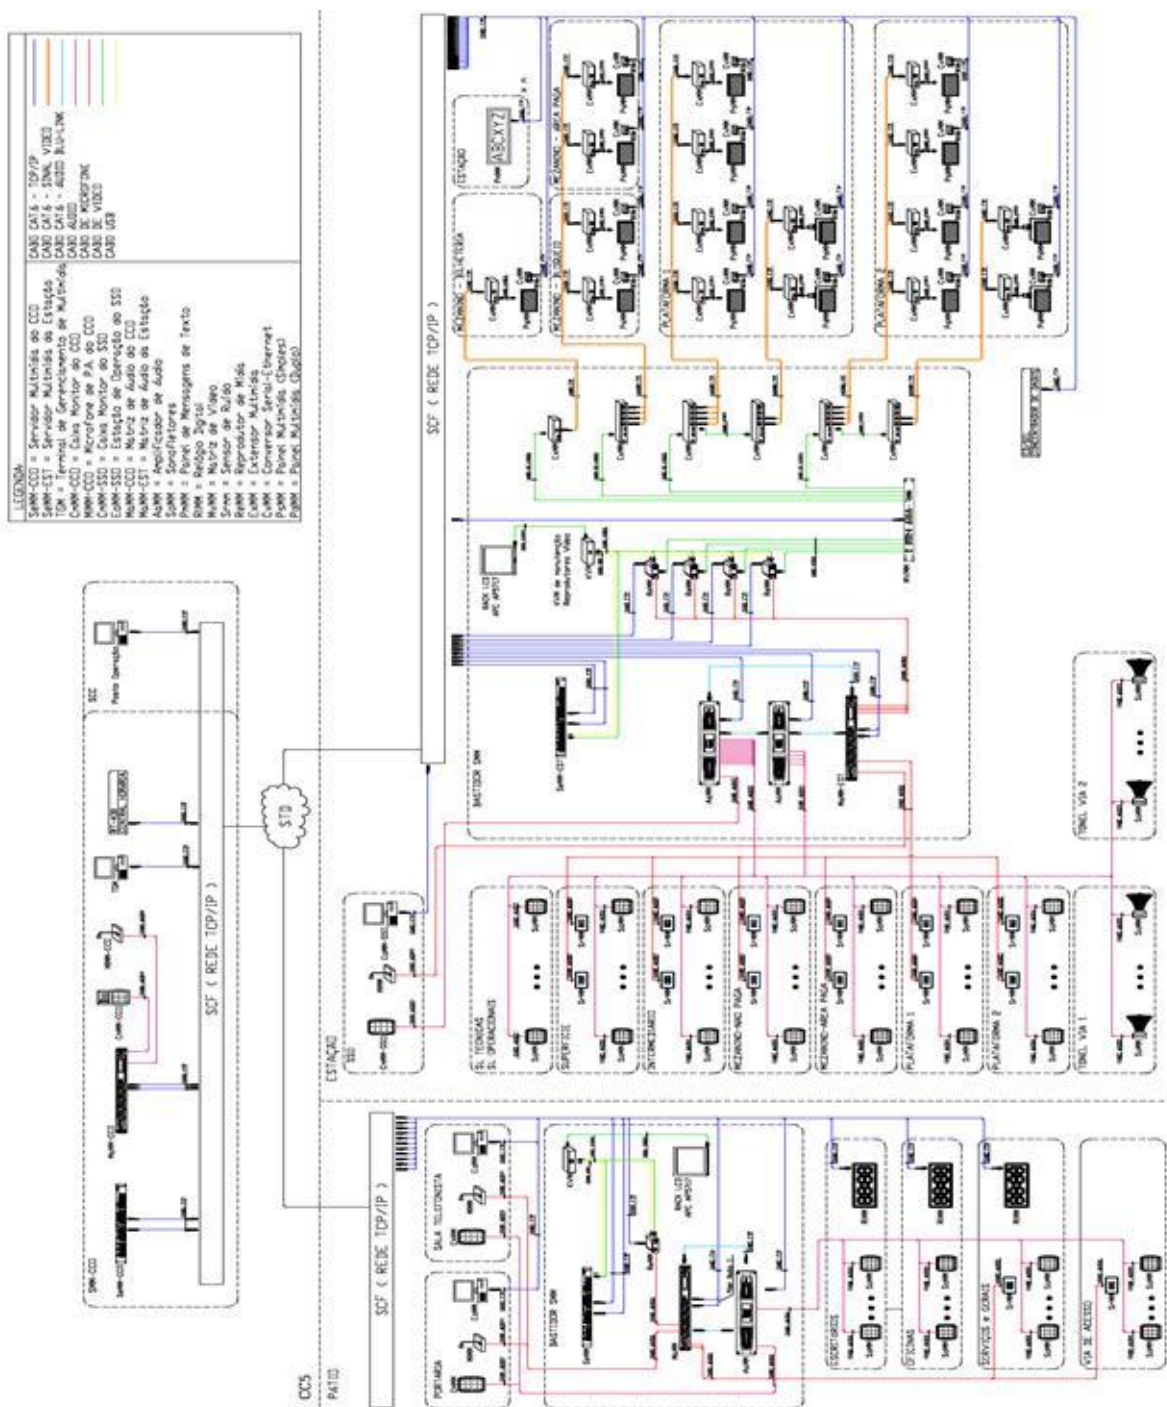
LEGENDA
SvMM-CCO = Servidor Multimídia do CCO
SvMM-EST = Servidor Multimídia da Estação
TGM = Terminal de Gerenciamento de Multimídia
CxMM-CCO = Caixa Monitor do CCO
MiMM-CCO = Microfone de P.A. do CCO
CxMM-SSO = Caixa Monitor do SSO
EoMM-SSO = Estação de Operação do SSO
MaMM-CCO = Matriz de Áudio do CCO
MaMM-EST = Matriz de Áudio da Estação
AuMM = Amplificador de Áudio
SoMM = Sonofletores
PmMM = Painel de Mensagens de Texto
RlMM = Relógio Digital
MvMM = Matriz de Vídeo
SrMM = Sensor de Ruído
RpMM = Reprodutor de Mídia
ExMM = Extensor Multimídia
CvMM = Conversor Serial-Ethernet
PdMM = Painel Multimídia (Display)
PaMM = Painel Multimídia (Áudio)

CABO CAT.6 - TCP/IP
CABO CAT.6 - SINAL VÍDEO
CABO CAT.6 - ÁUDIO BUS-LINK
CABO ÁUDIO
CABO DE MICROFONE
CABO DE VÍDEO
CABO USB

SCF ( REDE TCP/IP )
ESTAÇÃO
ABCXYZ
MEZANINO - ÁREA PAGA
MEZANINO - BILHETERIA
MEZANINO - ACESSO
PLATAFORMA 1
PLATAFORMA 2
BASTIDOR SMM
RACK LCD
SCF ( REDE TCP/IP )
STD
SSO
Posto Operação
SMM-CCO
ESTAÇÃO
SSO
SL TÉCNICAS
SL OPERACIONAIS
SUPERFÍCIE
INTERMEDIÁRIO
MEZANINO-NÃO PAGA
MEZANINO-ÁREA PAGA
PLATAFORMA 1
PLATAFORMA 2
TÚNEL VIA 1
TÚNEL VIA 2
CCS
PÁTIO
SCF ( REDE TCP/IP )
PORTARIA
SALA TELEFONISTA
BASTIDOR SMM
RACK LCD
ESCRITÓRIOS
OFICINAS
SERVIÇOS E GERAIS
VIA DE ACESSO